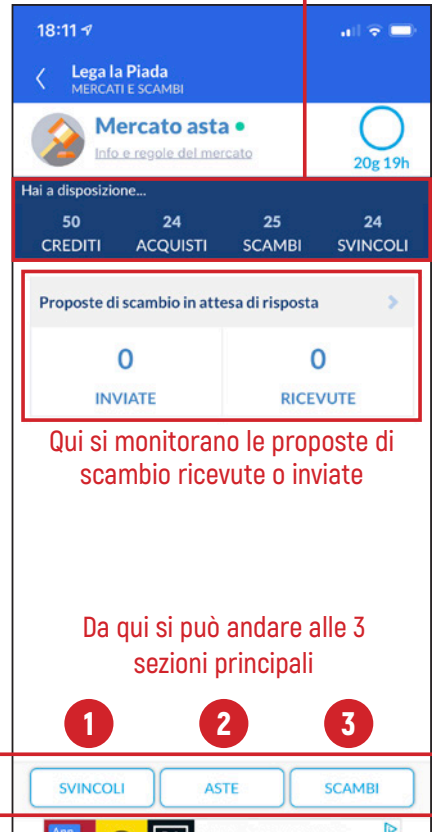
18:11

Lega la Piada
MERCATI E SCAMBI

Mercato asta
Info e regole del mercato

20g 19h

Hai a disposizione...

50 CREDITI | 24 ACQUISTI | 25 SCAMBI | 24 SVINCOLI

Proposte di scambio in attesa di risposta

0
INVIATE

0
RICEVUTE

Qui si monitorano le proposte di scambio ricevute o inviate

Da qui si può andare alle 3 sezioni principali

1 2 3

SVINCOLI ASTE SCAMBI